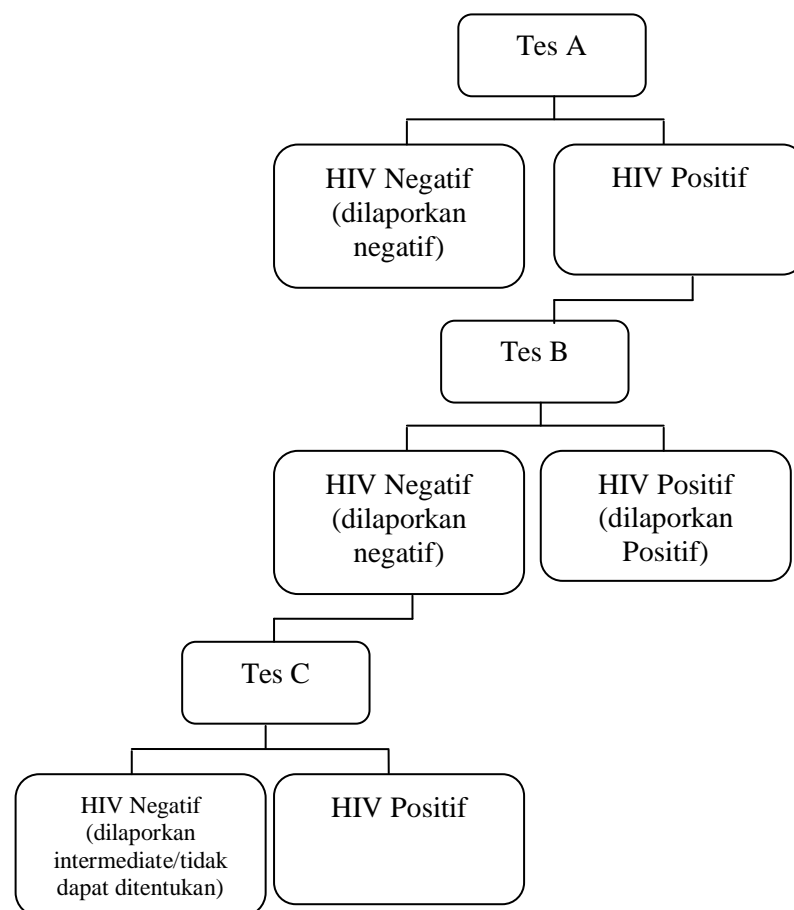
Tes A

HIV Negatif (dilaporkan negatif)

HIV Positif

Tes B

HIV Negatif (dilaporkan negatif)

HIV Positif (dilaporkan Positif)

Tes C

HIV Negatif (dilaporkan intermediate/tidak dapat ditentukan)

HIV Positif